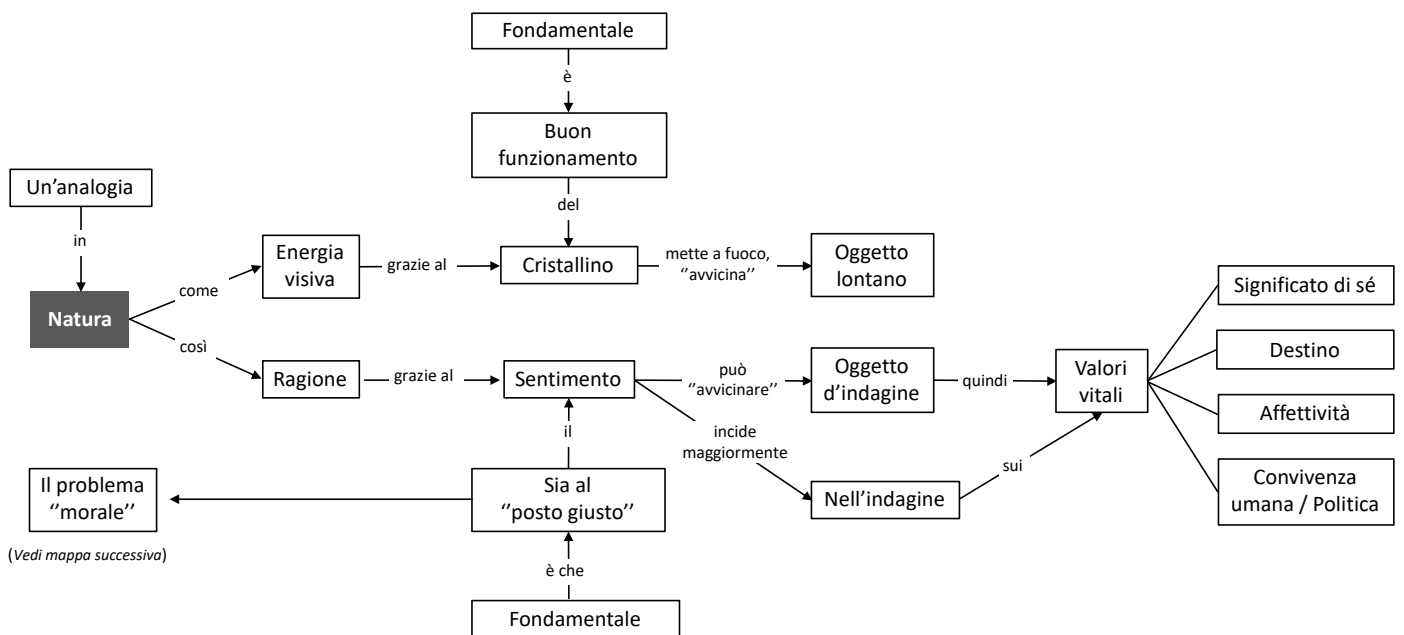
Fondamentale

è

Buon funzionamento

del

Un'analogia

in

Natura

come

Energia visiva

grazie al

Cristallino

mette a fuoco, ''avvicina''

Oggetto lontano

così

Ragione

grazie al

Sentimento

può ''avvicinare''

Oggetto d'indagine

quindi

Valori vitali

Significato di sé

Destino

Affettività

Convivenza umana / Politica

incide maggiormente

Nell'indagine

sui

il

Il problema ''morale''

(Vedi mappa successiva)

Sia al ''posto giusto''

è che

Fondamentale